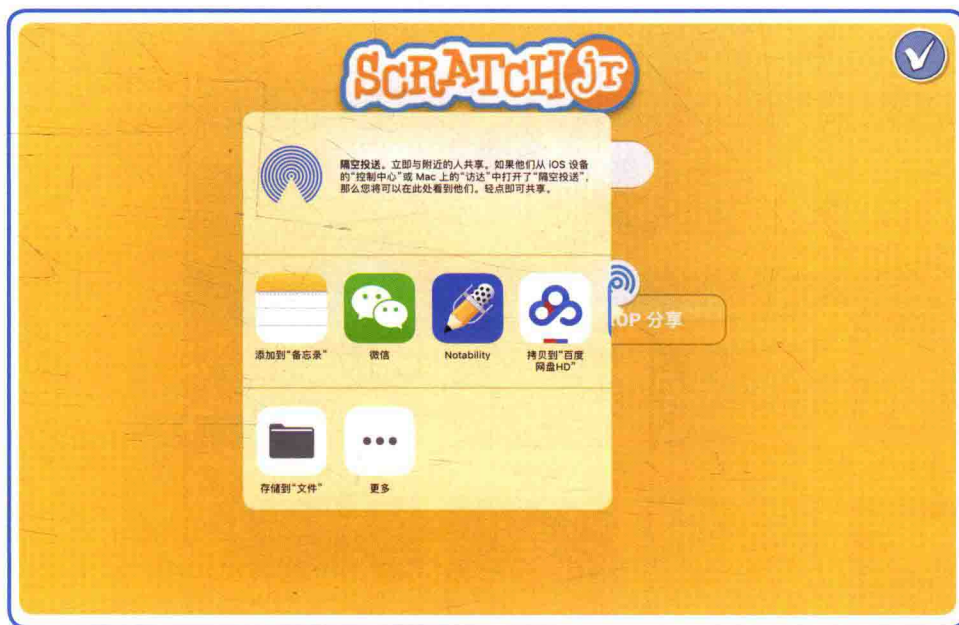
SCRATCH Jr

隔空投送。立即与附近的人共享。如果他们从 iOS 设备的“控制中心”或 Mac 上的“访达”中打开了“隔空投送”，那么您将可以在此处看到他们。轻点即可共享。

添加到“备忘录”

微信

Notability

拷贝到“百度网盘HD”

OP 分享

存储到“文件”

更多